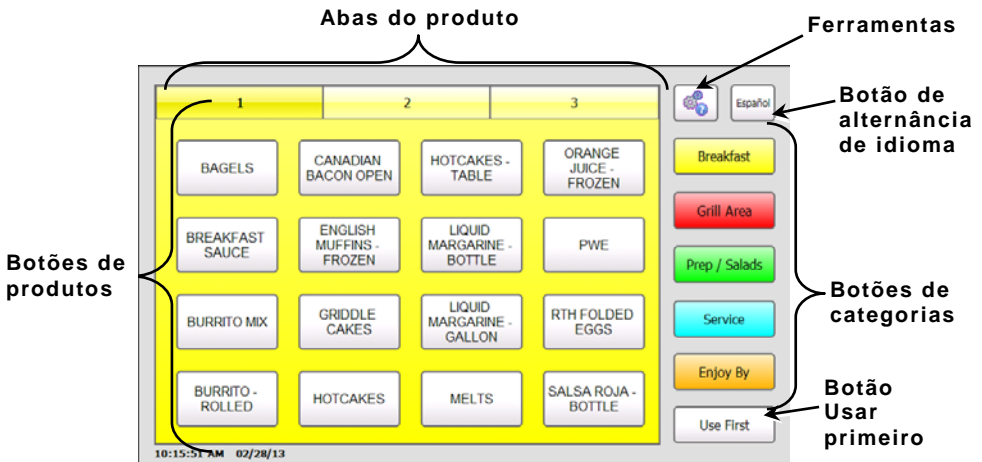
Abas do produto

Ferramentas

Botão de alternância de idioma

1 | 2 | 3

Español

BAGELS

CANADIAN BACON OPEN

HOTCAKES - TABLE

ORANGE JUICE - FROZEN

BREAKFAST SAUCE

ENGLISH MUFFINS - FROZEN

LIQUID MARGARINE - BOTTLE

PWE

BURRITO MIX

GRIDDLE CAKES

LIQUID MARGARINE - GALLON

RTH FOLDED EGGS

BURRITO - ROLLED

HOTCAKES

MELTS

SALSA ROJA - BOTTLE

Breakfast

Grill Area

Prep / Salads

Service

Enjoy By

Use First

Botões de produtos

Botões de categorias

Botão Usar primeiro

10:15:51 AM 02/28/13